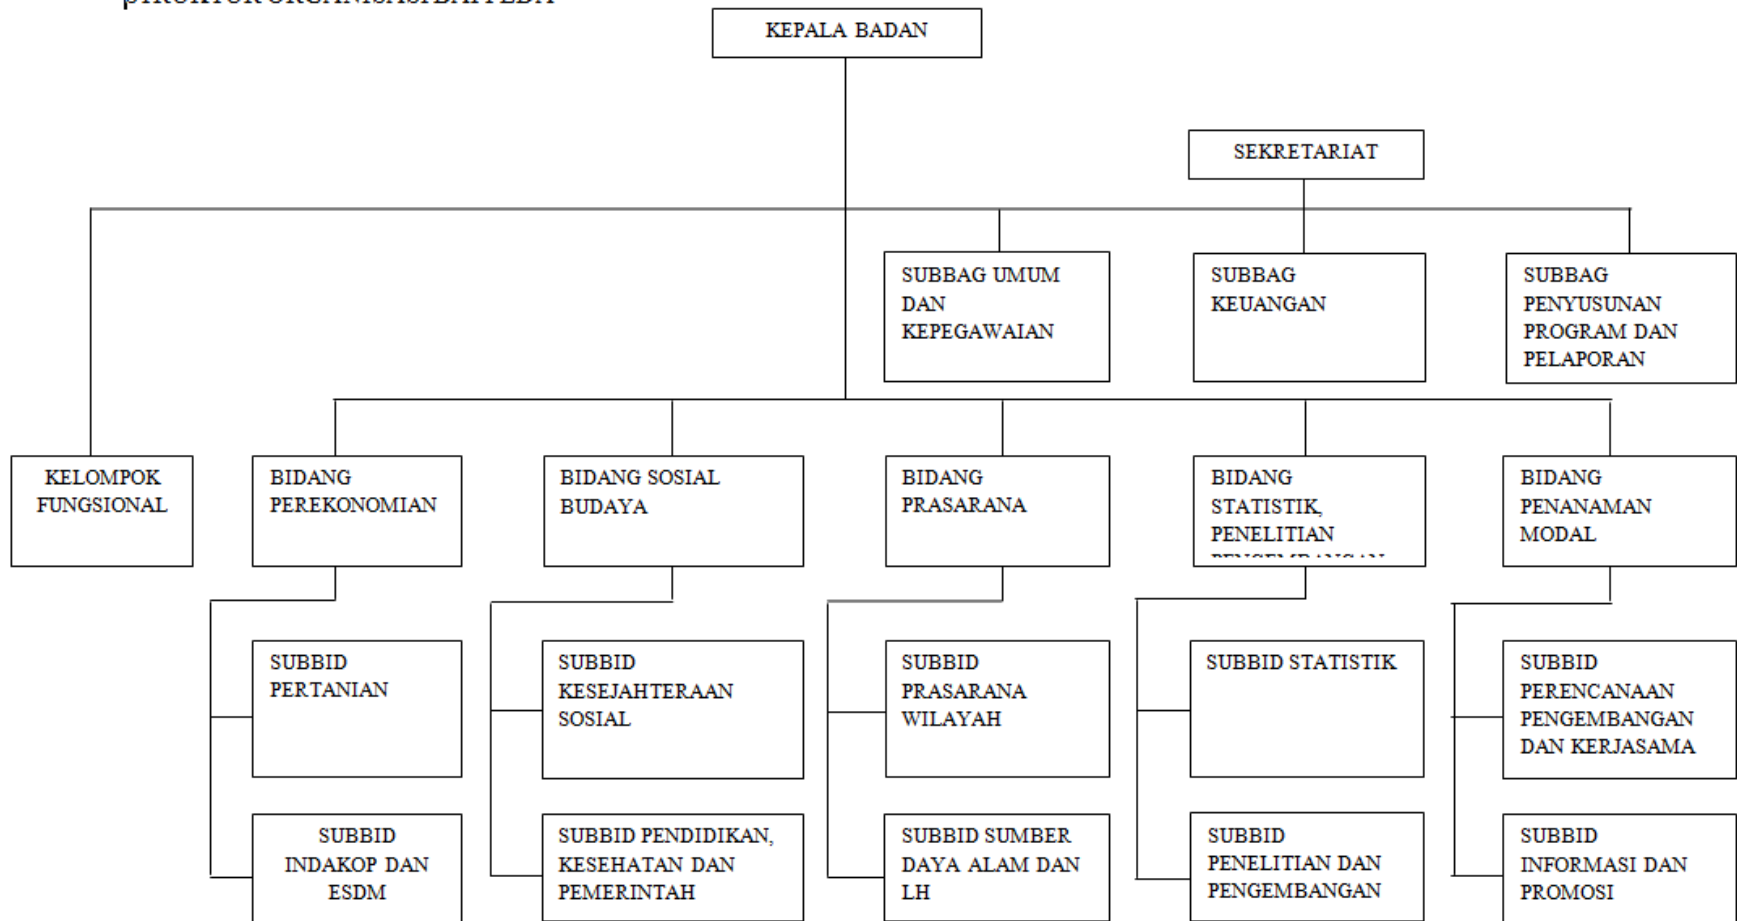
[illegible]

KEPALA BADAN

SEKRETARIAT

SUBBAG UMUM DAN KEPEGAWAIAN

SUBBAG KEUANGAN

SUBBAG PENYUSUNAN PROGRAM DAN PELAPORAN

KELOMPOK FUNGSIONAL

BIDANG PEREKONOMIAN

BIDANG SOSIAL BUDAYA

BIDANG PRASARANA

BIDANG STATISTIK, PENELITIAN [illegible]

BIDANG PENANAMAN MODAL

SUBBID PERTANIAN

SUBBID INDAKOP DAN ESDM

SUBBID KESEJAHTERAAN SOSIAL

SUBBID PENDIDIKAN, KESEHATAN DAN PEMERINTAH

SUBBID PRASARANA WILAYAH

SUBBID SUMBER DAYA ALAM DAN LH

SUBBID STATISTIK

SUBBID PENELITIAN DAN PENGEMBANGAN

SUBBID PERENCANAAN PENGEMBANGAN DAN KERJASAMA

SUBBID INFORMASI DAN PROMOSI